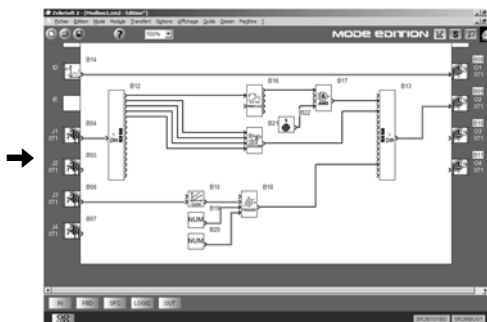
Zelio Soft 2 - [Modbus1.zm2 - Edition]

Fichier Edition Mode Module Transfert Options Affichage Outils Dessin Fenêtre ?

100%

MODE EDITION

B14

I0

I0

B12

B16

B17

B13

J1 XT1

B04

B21

B22

J2 XT1

B05

J3 XT1

B06

B15

B18

NUM

B19

NUM

B20

J4 XT1

B07

O1 XT1

O2 XT1

O3 XT1

O4 XT1

B08

B09

B10

B11

IN

FBD

SFC

LOGIC

OUT

SR3B101BD

SR3MBU01